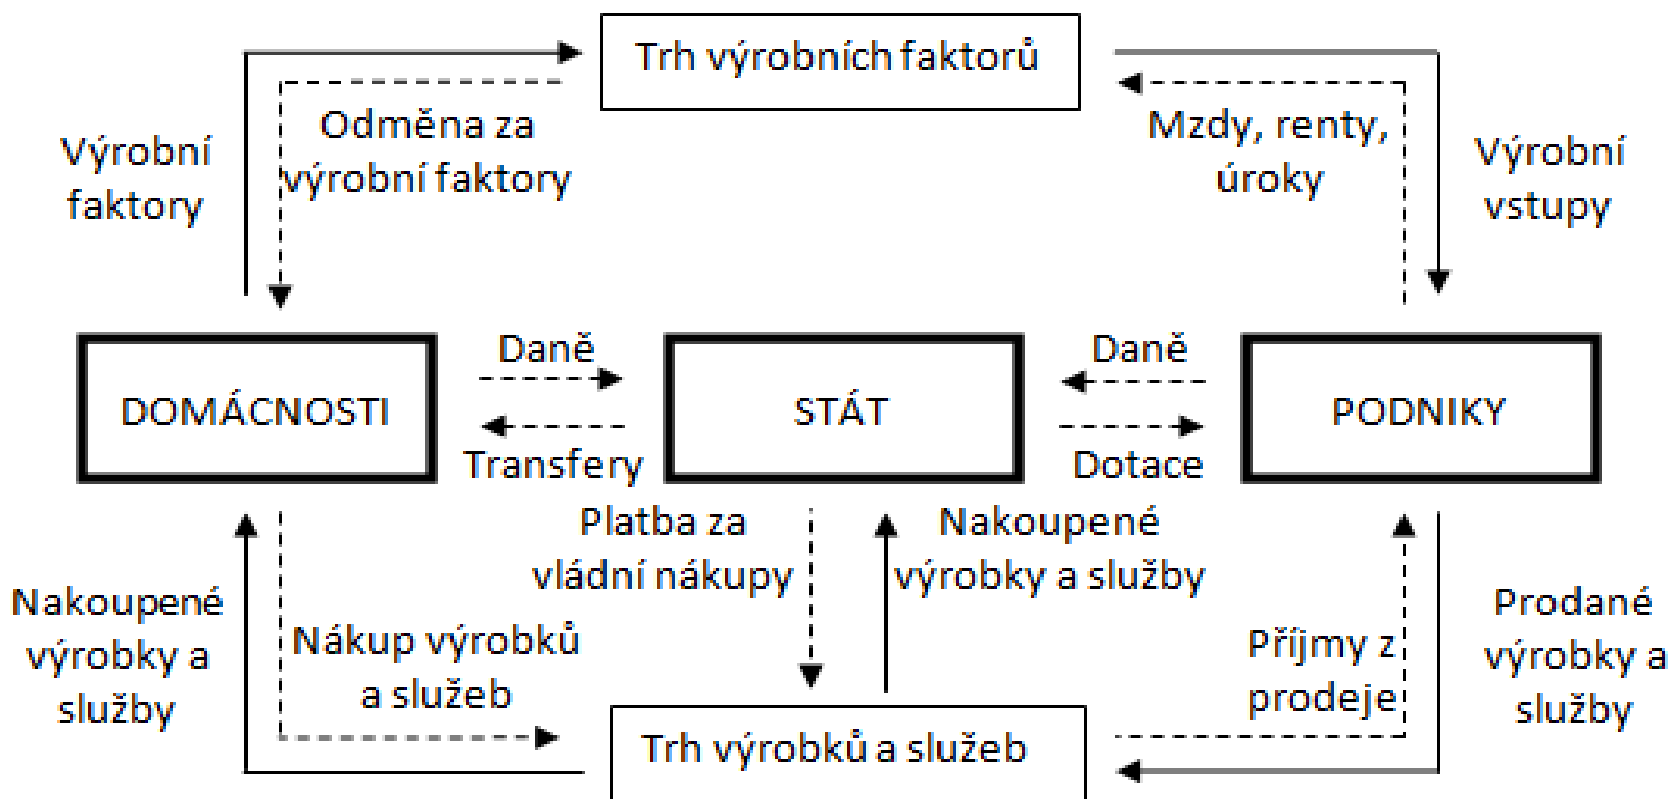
Trh výrobních faktorů

Výrobní faktory

Odměna za výrobní faktory

Mzdy, renty, úroky

Výrobní vstupy

DOMÁCNOSTI

Daně

Transfery

STÁT

Daně

Dotace

PODNIKY

Platba za vládní nákupy

Nakoupené výrobky a služby

Nakoupené výrobky a služby

Nákup výrobků a služeb

Příjmy z prodeje

Prodané výrobky a služby

Trh výrobků a služeb